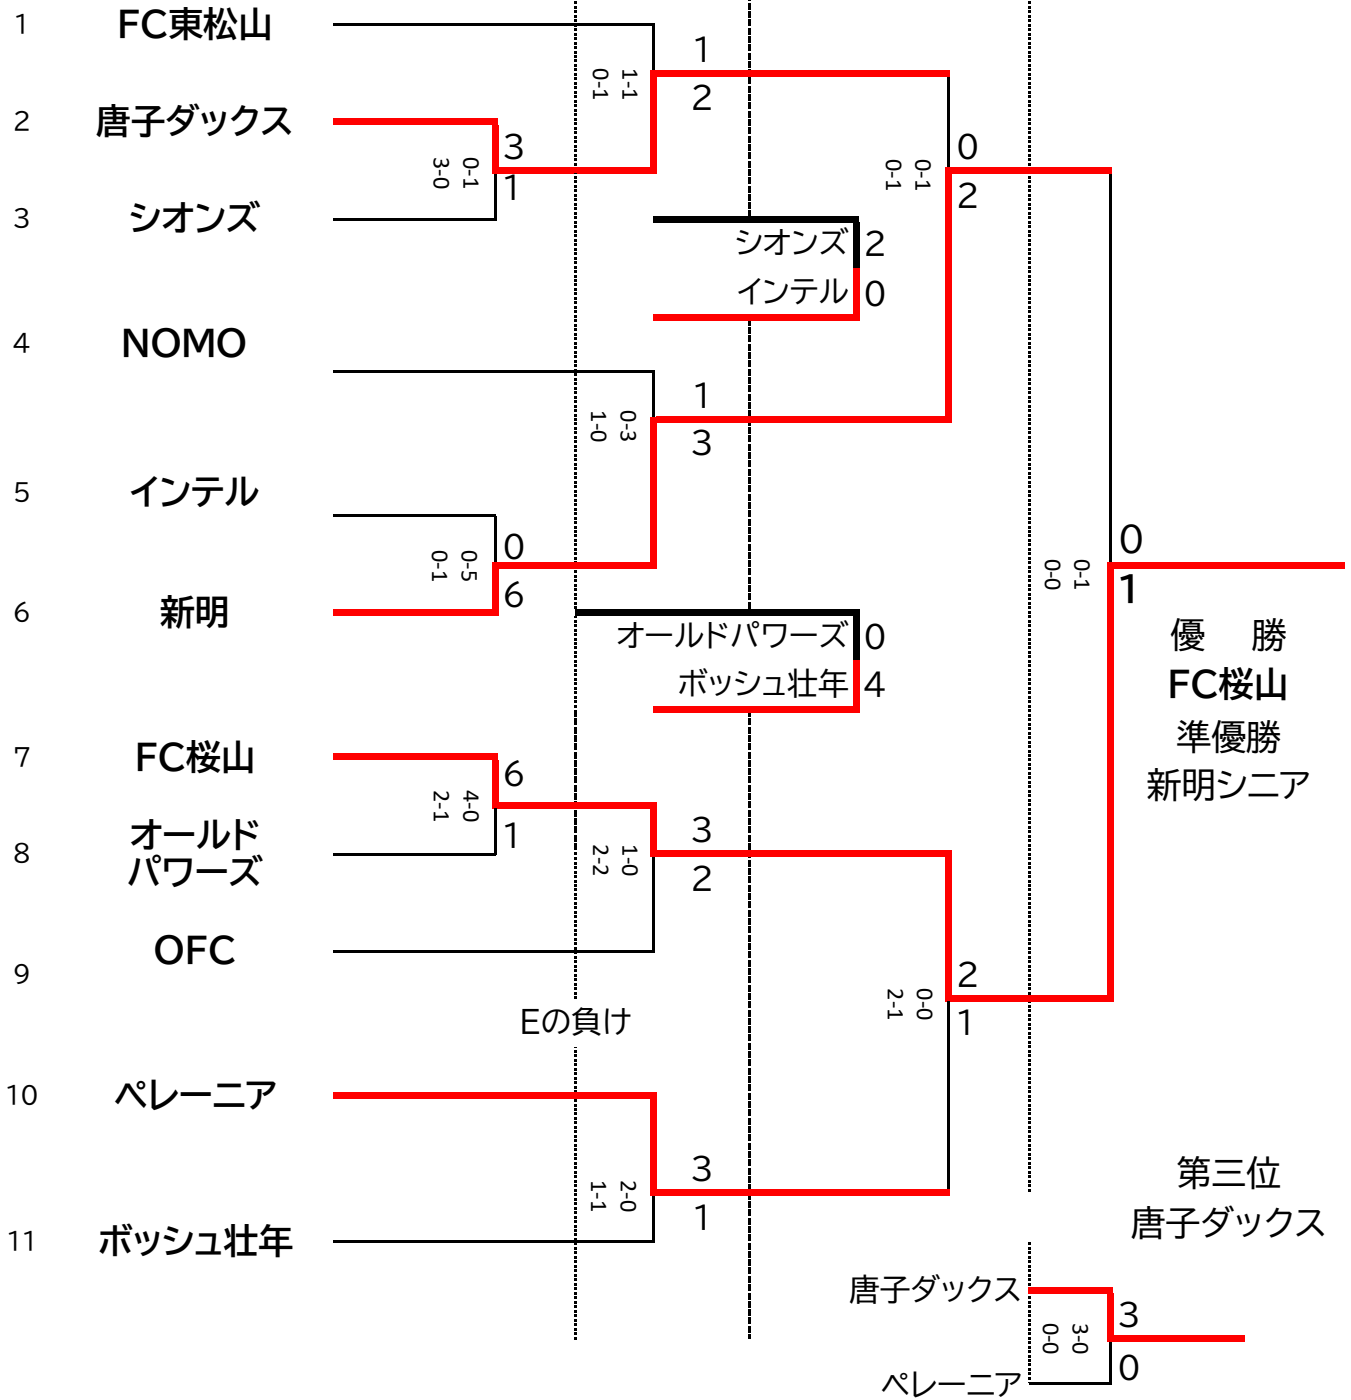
1 FC東松山
2 唐子ダックス
3 シオンズ
4 NOMO
5 インテル
6 新明
7 FC桜山
8 オールドパワーズ
9 OFC
10 ペレーニア
11 ボッシュ壮年

3-0
0-1
3
1

1-1
0-1
1
2

シオンズ 2
インテル 0

0-3
1-0
1
3

0-5
0-1
0
6

オールドパワーズ 0
ボッシュ壮年 4

4-0
2-1
6
1

1-0
2-2
3
2

Eの負け

2-0
1-1
3
1

0-1
0-1
0
2

0-0
2-1
2
1

0-1
0-0
0
1

優　勝
FC桜山
準優勝
新明シニア

第三位
唐子ダックス

唐子ダックス
ペレーニア
3-0
0-0
3
0